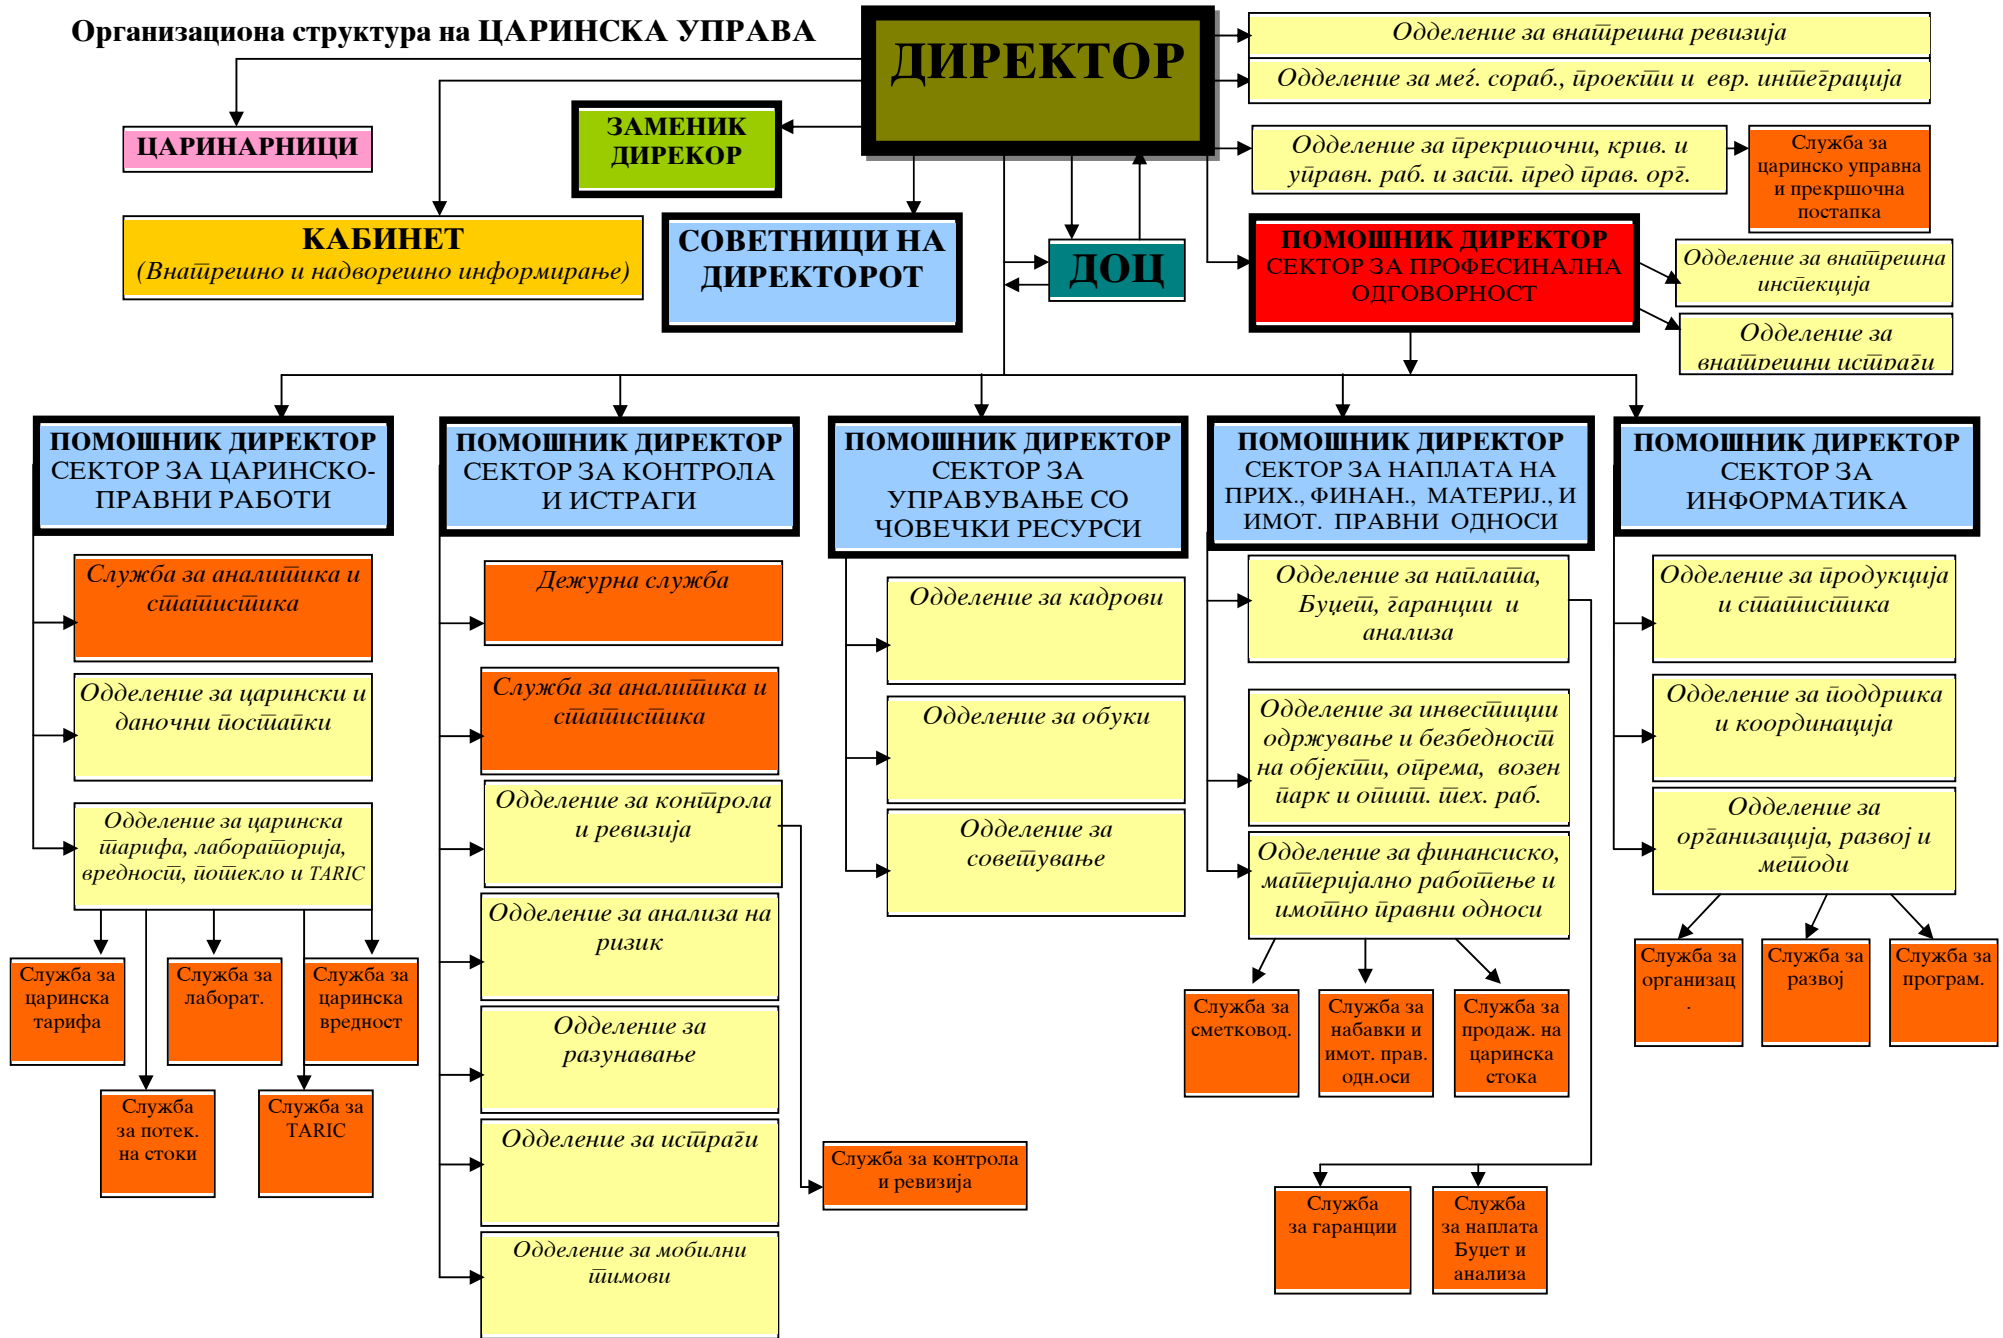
Организациона структура на ЦАРИНСКА УПРАВА

ДИРЕКТОР

Одделение за внатрешна ревизија

Одделение за меѓ. сораб., проекти и евр. интеграција

ЦАРИНАРНИЦИ

ЗАМЕНИК ДИРЕКОР

Одделение за прекршочни, крив. и управн. раб. и заст. пред прав. орг.

Служба за царинско управна и прекршочна постапка

КАБИНЕТ
(Внатрешно и надворешно информирање)

СОВЕТНИЦИ НА ДИРЕКТОРОТ

ДОЦ

ПОМОШНИК ДИРЕКТОР
СЕКТОР ЗА ПРОФЕСИНАЛНА ОДГОВОРНОСТ

Одделение за внатрешна инспекција

Одделение за внатрешни истраги

ПОМОШНИК ДИРЕКТОР
СЕКТОР ЗА ЦАРИНСКО-ПРАВНИ РАБОТИ

Служба за аналитика и статистика

Одделение за царински и даночни постапки

Одделение за царинска тарифа, лабораторија, вредност, потекло и TARIC

Служба за царинска тарифа

Служба за лаборат.

Служба за царинска вредност

Служба за потек. на стоки

Служба за TARIC

ПОМОШНИК ДИРЕКТОР
СЕКТОР ЗА КОНТРОЛА И ИСТРАГИ

Дежурна служба

Служба за аналитика и статистика

Одделение за контрола и ревизија

Одделение за анализа на ризик

Одделение за разузнавање

Одделение за истраги

Одделение за мобилни тимови

Служба за контрола и ревизија

ПОМОШНИК ДИРЕКТОР
СЕКТОР ЗА УПРАВУВАЊЕ СО ЧОВЕЧКИ РЕСУРСИ

Одделение за кадрови

Одделение за обуки

Одделение за советување

ПОМОШНИК ДИРЕКТОР
СЕКТОР ЗА НАПЛАТА НА ПРИХ., ФИНАН., МАТЕРИЈ., И ИМОТ. ПРАВНИ ОДНОСИ

Одделение за наплата, Буџет, гаранции и анализа

Одделение за инвестиции одржување и безбедност на објекти, опрема, возен парк и општ. тех. раб.

Одделение за финансиско, материјално работење и имотно правни односи

Служба за сметковод.

Служба за набавки и имот. прав. одн.оси

Служба за продаж. на царинска стока

Служба за гаранции

Служба за наплата Буџет и анализа

ПОМОШНИК ДИРЕКТОР
СЕКТОР ЗА ИНФОРМАТИКА

Одделение за продукција и статистика

Одделение за поддршка и координација

Одделение за организација, развој и методи

Служба за организац.

Служба за развој

Служба за програм.